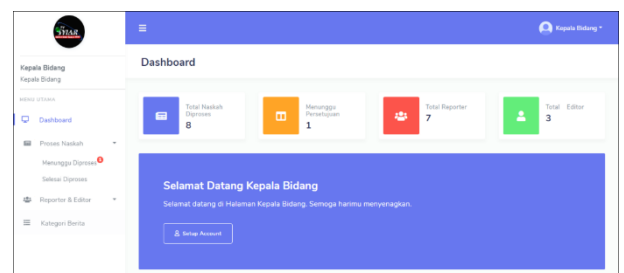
SMAR

Kepala Bidang
Kepala Bidang

MENU UTAMA

Dashboard

Proses Naskah

Menunggu Diproses 8

Selesai Diproses

Reporter & Editor

Kategori Berita

≡

Kepala Bidang

Dashboard

Total Naskah Diproses
8

Menunggu Persetujuan
1

Total Reporter
7

Total Editor
3

Selamat Datang Kepala Bidang

Selamat datang di Halaman Kepala Bidang. Semoga harimu menyenangkan.

Setup Account